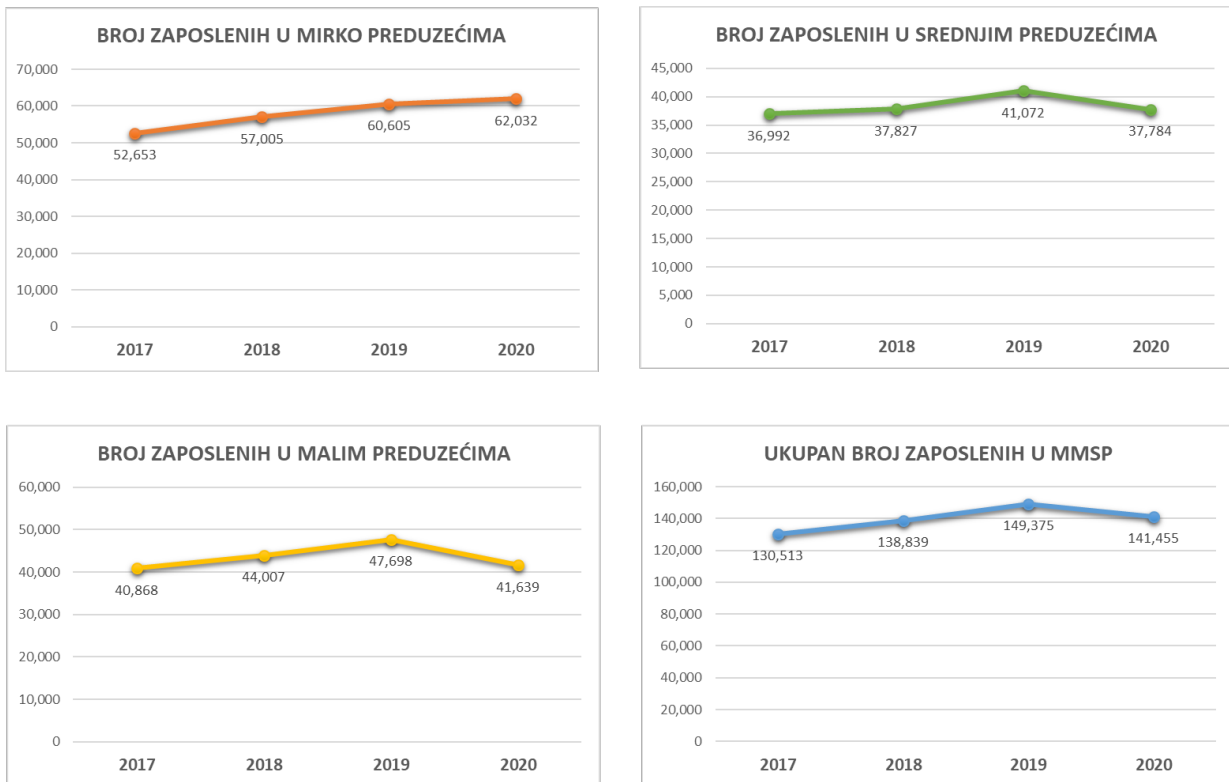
BROJ ZAPOSLENIH U MIRKO PREDUZEĆIMA

70,000
60,000
50,000
40,000
30,000
20,000
10,000
0

52,653
57,005
60,605
62,032

2017
2018
2019
2020

BROJ ZAPOSLENIH U SREDNJIM PREDUZEĆIMA

45,000
40,000
35,000
30,000
25,000
20,000
15,000
10,000
5,000
0

36,992
37,827
41,072
37,784

2017
2018
2019
2020

BROJ ZAPOSLENIH U MALIM PREDUZEĆIMA

60,000
50,000
40,000
30,000
20,000
10,000
0

40,868
44,007
47,698
41,639

2017
2018
2019
2020

UKUPAN BROJ ZAPOSLENIH U MMSP

160,000
140,000
120,000
100,000
80,000
60,000
40,000
20,000
0

130,513
138,839
149,375
141,455

2017
2018
2019
2020